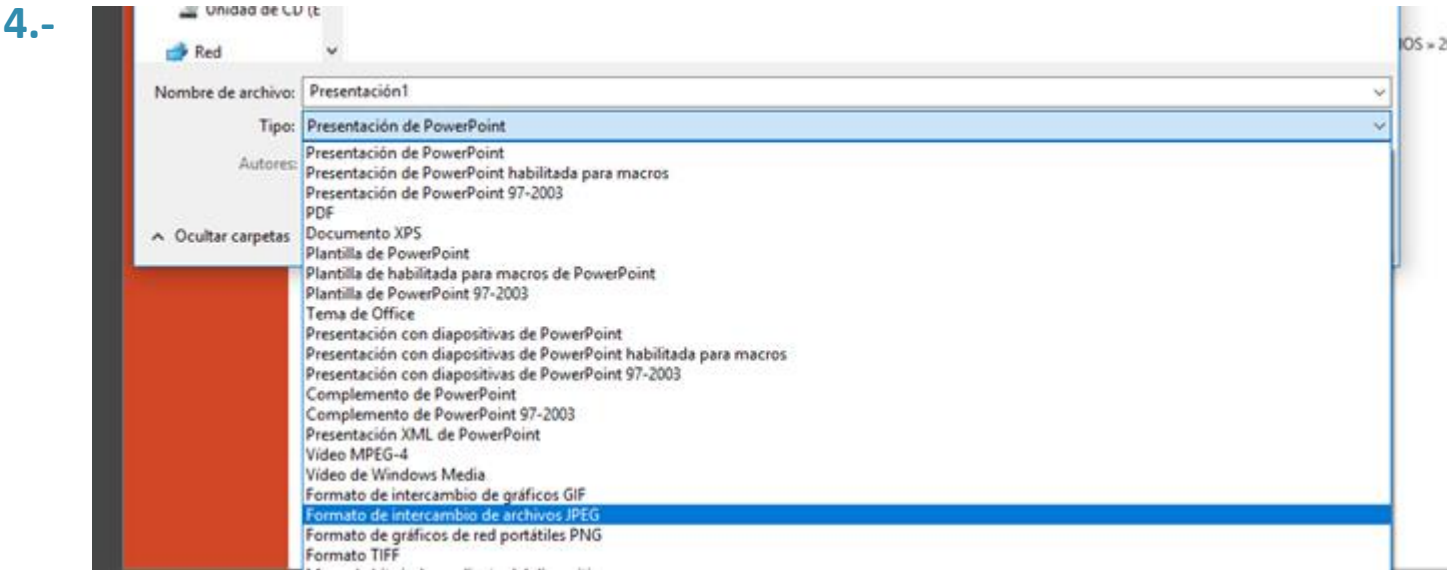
4.-

Unidad de CD (E

Red

)OS » 2

Nombre de archivo: Presentación1

Tipo: Presentación de PowerPoint

Autores:

Ocultar carpetas

Presentación de PowerPoint
Presentación de PowerPoint habilitada para macros
Presentación de PowerPoint 97-2003
PDF
Documento XPS
Plantilla de PowerPoint
Plantilla de habilitada para macros de PowerPoint
Plantilla de PowerPoint 97-2003
Tema de Office
Presentación con diapositivas de PowerPoint
Presentación con diapositivas de PowerPoint habilitada para macros
Presentación con diapositivas de PowerPoint 97-2003
Complemento de PowerPoint
Complemento de PowerPoint 97-2003
Presentación XML de PowerPoint
Vídeo MPEG-4
Vídeo de Windows Media
Formato de intercambio de gráficos GIF
Formato de intercambio de archivos JPEG
Formato de gráficos de red portátiles PNG
Formato TIFF
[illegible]